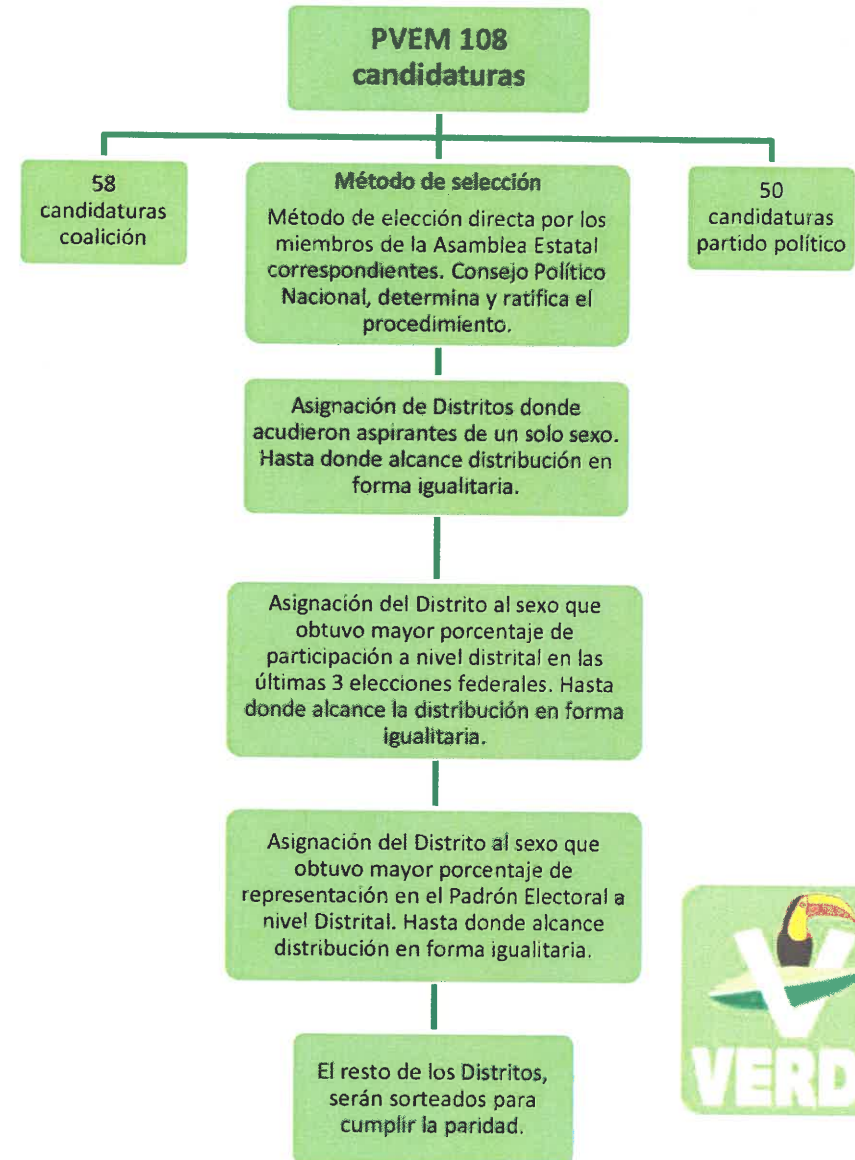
PVEM 108 candidaturas

58 candidaturas coalición

Método de selección
Método de elección directa por los miembros de la Asamblea Estatal correspondientes. Consejo Político Nacional, determina y ratifica el procedimiento.

50 candidaturas partido político

Asignación de Distritos donde acudieron aspirantes de un solo sexo. Hasta donde alcance distribución en forma igualitaria.

Asignación del Distrito al sexo que obtuvo mayor porcentaje de participación a nivel distrital en las últimas 3 elecciones federales. Hasta donde alcance la distribución en forma igualitaria.

Asignación del Distrito al sexo que obtuvo mayor porcentaje de representación en el Padrón Electoral a nivel Distrital. Hasta donde alcance distribución en forma igualitaria.

El resto de los Distritos, serán sorteados para cumplir la paridad.

VERD